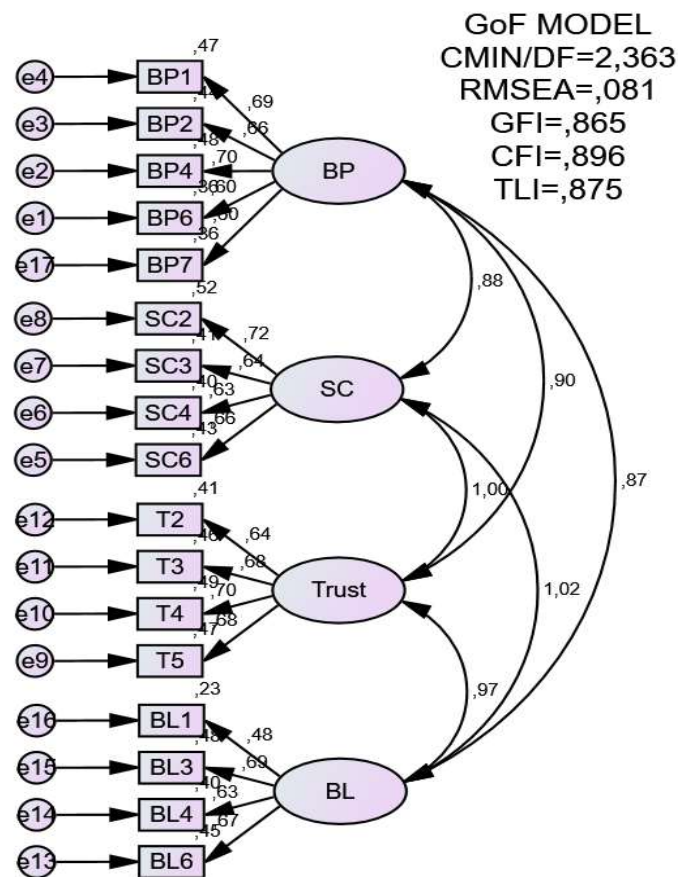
GoF MODEL
CMIN/DF=2,363
RMSEA=,081
GFI=,865
CFI=,896
TLI=,875

e4
BP1
,47
e3
BP2
,4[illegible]
,69
e2
BP4
,48
,66
e1
BP6
,36
,70
,60
e17
BP7
,36
,60
BP

e8
SC2
,52
e7
SC3
,41
,72
e6
SC4
,40
,64
,63
e5
SC6
,43
,66
SC

e12
T2
,41
e11
T3
,46
,64
e10
T4
,49
,68
,70
e9
T5
,47
,68
Trust

e16
BL1
,23
e15
BL3
,48
,48
e14
BL4
,40
,69
,63
e13
BL6
,45
,67
BL

,88
,90
,87
1,00
1,02
,97